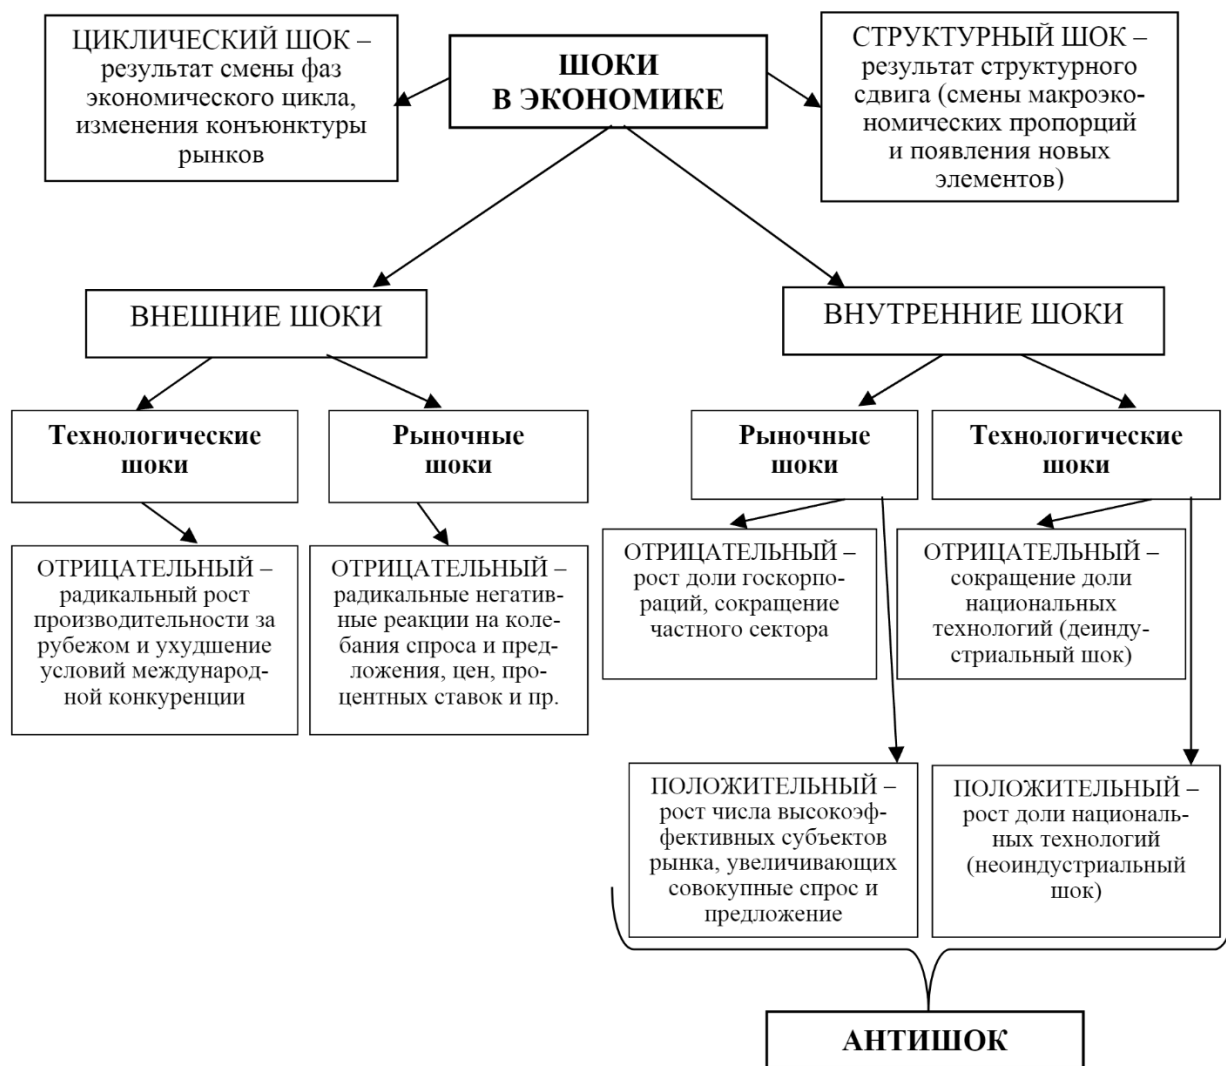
ЦИКЛИЧЕСКИЙ ШОК – результат смены фаз экономического цикла, изменения конъюнктуры рынков

ШОКИ В ЭКОНОМИКЕ

СТРУКТУРНЫЙ ШОК – результат структурного сдвига (смены макроэкономических пропорций и появления новых элементов)

ВНЕШНИЕ ШОКИ

ВНУТРЕННИЕ ШОКИ

Технологические шоки

Рыночные шоки

Рыночные шоки

Технологические шоки

ОТРИЦАТЕЛЬНЫЙ – радикальный рост производительности за рубежом и ухудшение условий международной конкуренции

ОТРИЦАТЕЛЬНЫЙ – радикальные негативные реакции на колебания спроса и предложения, цен, процентных ставок и пр.

ОТРИЦАТЕЛЬНЫЙ – рост доли госкорпораций, сокращение частного сектора

ОТРИЦАТЕЛЬНЫЙ – сокращение доли национальных технологий (деиндустриальный шок)

ПОЛОЖИТЕЛЬНЫЙ – рост числа высокоэффективных субъектов рынка, увеличивающих совокупные спрос и предложение

ПОЛОЖИТЕЛЬНЫЙ – рост доли национальных технологий (неоиндустриальный шок)

АНТИШОК